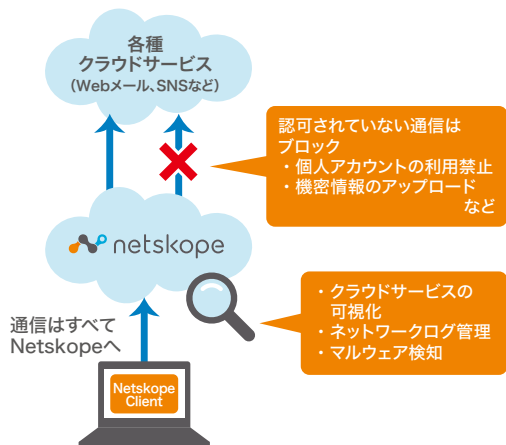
各種
クラウドサービス
（Webメール、SNSなど）

認可されていない通信は
ブロック
・個人アカウントの利用禁止
・機密情報のアップロード
など

netskope

・クラウドサービスの
可視化
・ネットワークログ管理
・マルウェア検知

通信はすべて
Netskopeへ

Netskope
Client